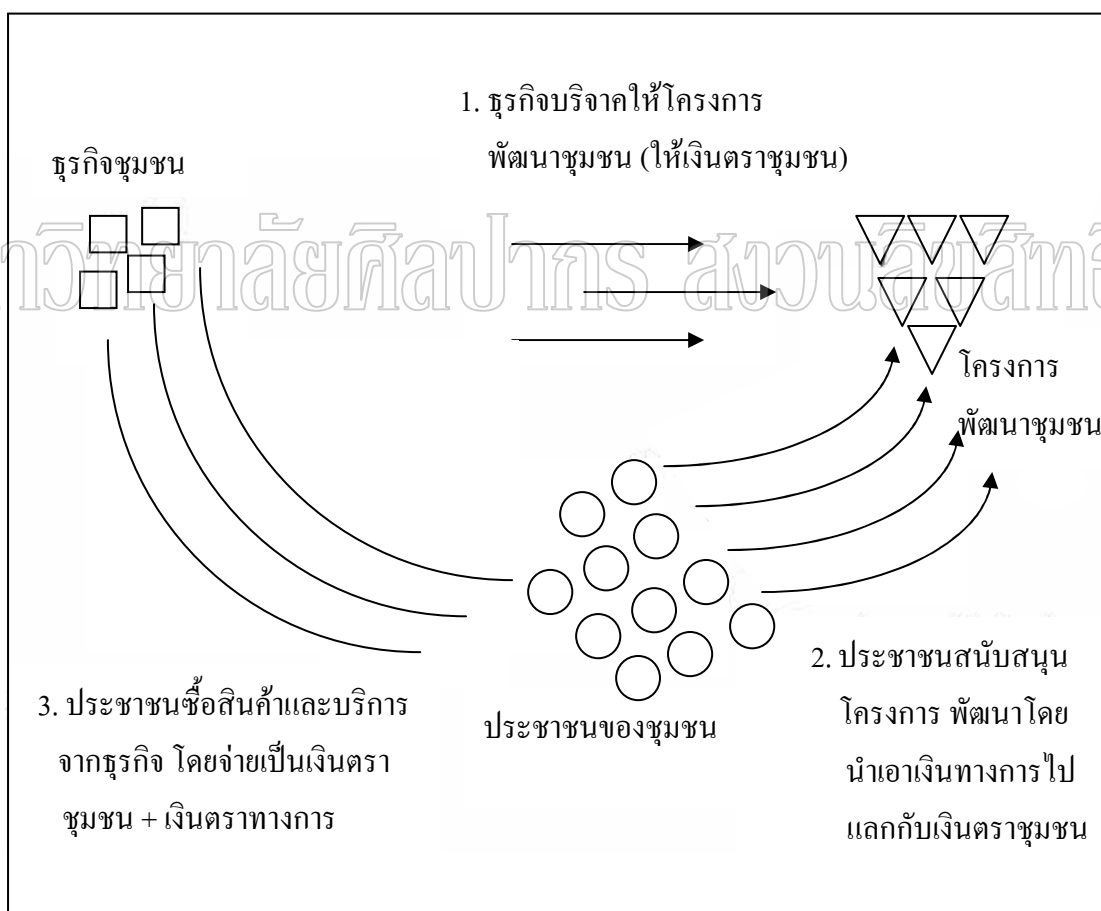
1. ธุรกิจบริจาคให้โครงการ พัฒนาชุมชน (ให้เงินตราชุมชน)

ธุรกิจชุมชน

วิทยาลัยศิลปากร สงวนลิขสิทธิ์

โครงการ พัฒนาชุมชน

2. ประชาชนสนับสนุน โครงการ พัฒนาโดย นำเอาเงินทางการไป แลกกับเงินตราชุมชน

3. ประชาชนซื้อสินค้าและบริการ จากธุรกิจ โดยจ่ายเป็นเงินตรา ชุมชน + เงินตราทางการ

ประชาชนของชุมชน